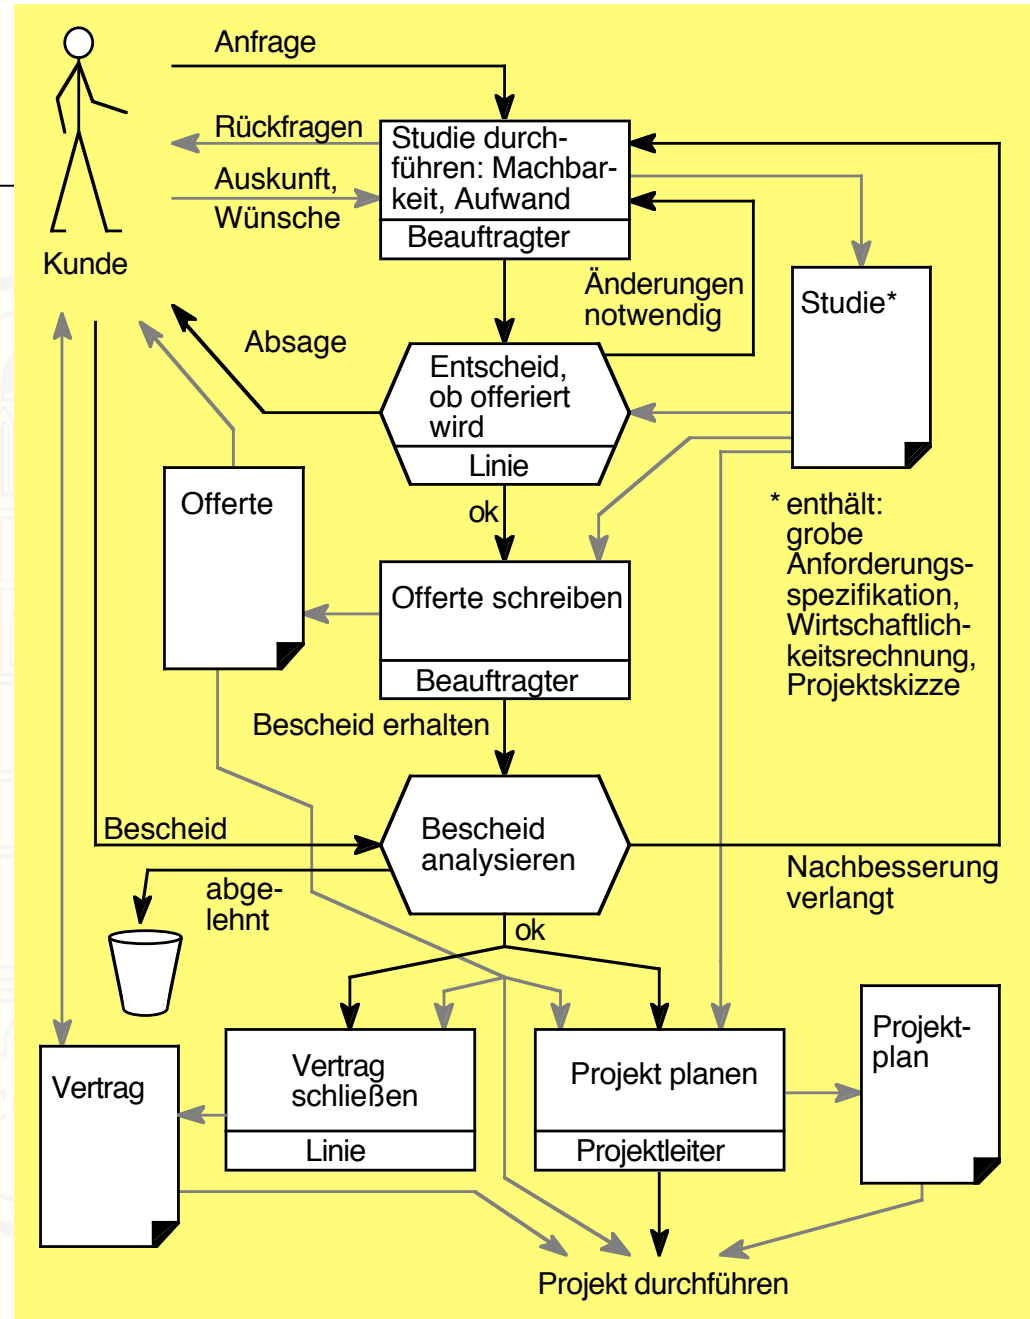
Anfrage

Rückfragen

Auskunft, Wünsche

Kunde

Studie durchführen: Machbarkeit, Aufwand

Beauftragter

Änderungen notwendig

Studie*

Absage

Entscheid, ob offeriert wird

Linie

ok

Offerte

Offerte schreiben

Beauftragter

* enthält: grobe Anforderungsspezifikation, Wirtschaftlichkeitsrechnung, Projektskizze

Bescheid erhalten

Bescheid

Bescheid analysieren

Nachbesserung verlangt

abgelehnt

ok

Vertrag

Vertrag schließen

Linie

Projekt planen

Projektleiter

Projektplan

Projekt durchführen